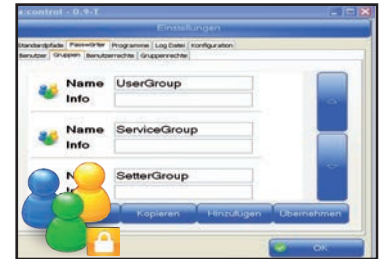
x.control - 0.9-T

Einstellungen

Standardpfade | Passwörter | Programme | Log Datei | Konfiguration

Benutzer | Gruppen | Benutzerrechte | Gruppenrechte

Name UserGroup
Info

Name ServiceGroup
Info

N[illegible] SetterGroup
I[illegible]

Kopieren
Hinzufügen
Übernehmen

OK